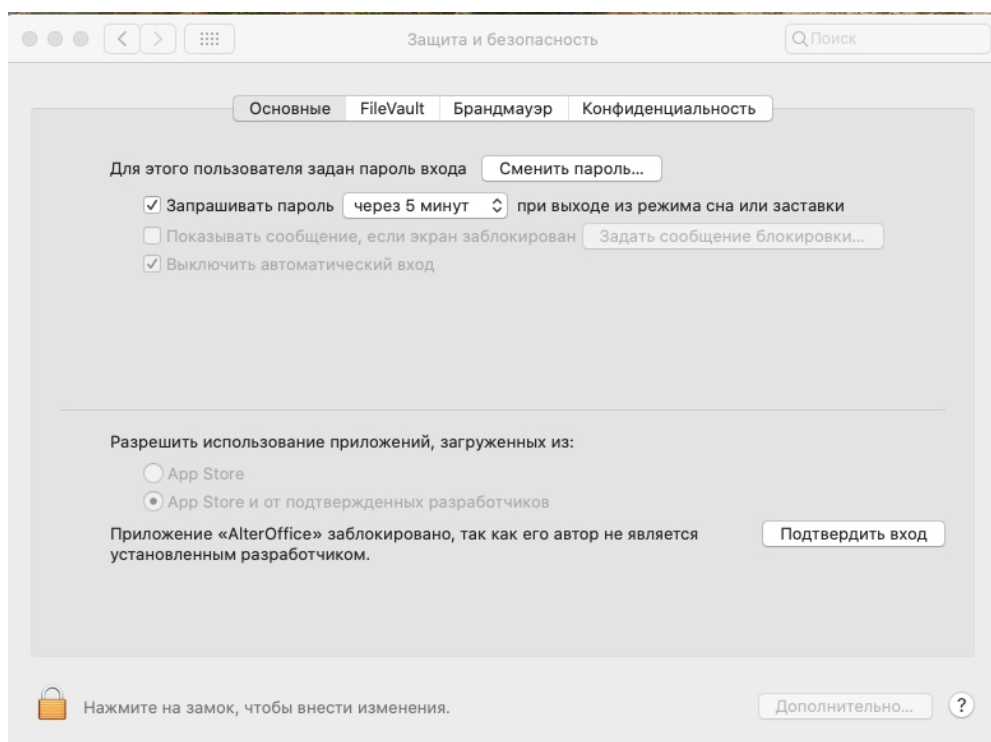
Защита и безопасность

Поиск

Основные | FileVault | Брандмауэр | Конфиденциальность

Для этого пользователя задан пароль входа
Сменить пароль...

☑ Запрашивать пароль через 5 минут при выходе из режима сна или заставки

☐ Показывать сообщение, если экран заблокирован
Задать сообщение блокировки...

☑ Выключить автоматический вход

Разрешить использование приложений, загруженных из:

○ App Store

◉ App Store и от подтвержденных разработчиков

Приложение «AlterOffice» заблокировано, так как его автор не является установленным разработчиком.

Подтвердить вход

Нажмите на замок, чтобы внести изменения.

Дополнительно...

?